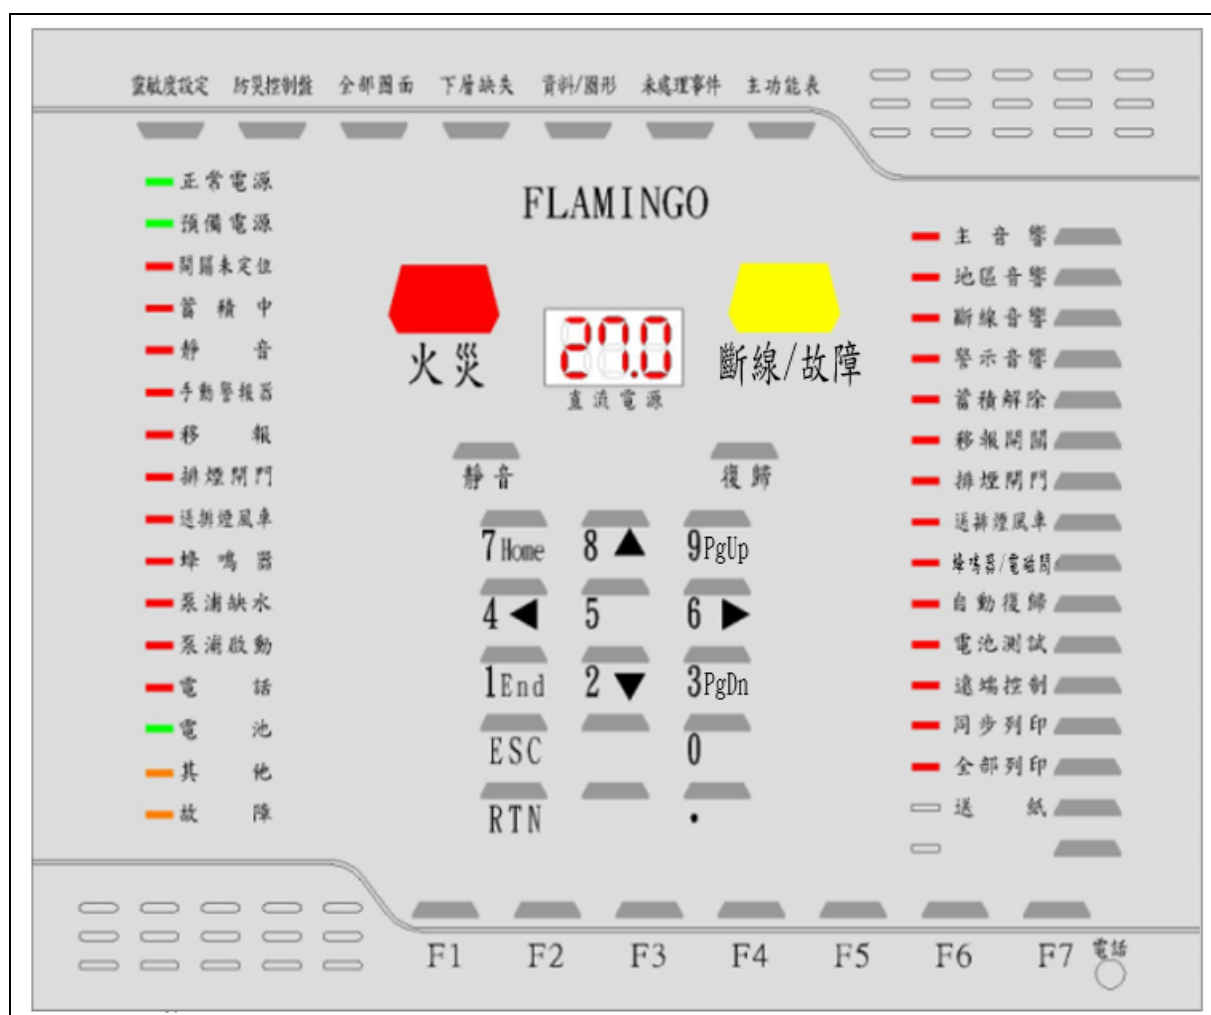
靈敏度設定 防災控制盤 全部圖面 下層缺失 資料/圖形 未處理事件 主功能表

正常電源
預備電源
開關未定位
蓄積中
靜音
手動警報器
移報
排煙閘門
送排煙風車
蜂鳴器
泵浦缺水
泵浦啟動
電話
電池
其他
故障

FLAMINGO

火災

27.0
直流電源

斷線/故障

靜音
復歸

7 Home
8 ▲
9 PgUp
4 ◀
5
6 ▶
1 End
2 ▼
3 PgDn
ESC
0
RTN
.

主音響
地區音響
斷線音響
警示音響
蓄積解除
移報開關
排煙閘門
送排煙風車
蜂鳴器/電磁閥
自動復歸
電池測試
遠端控制
同步列印
全部列印
送紙

F1 F2 F3 F4 F5 F6 F7 電話